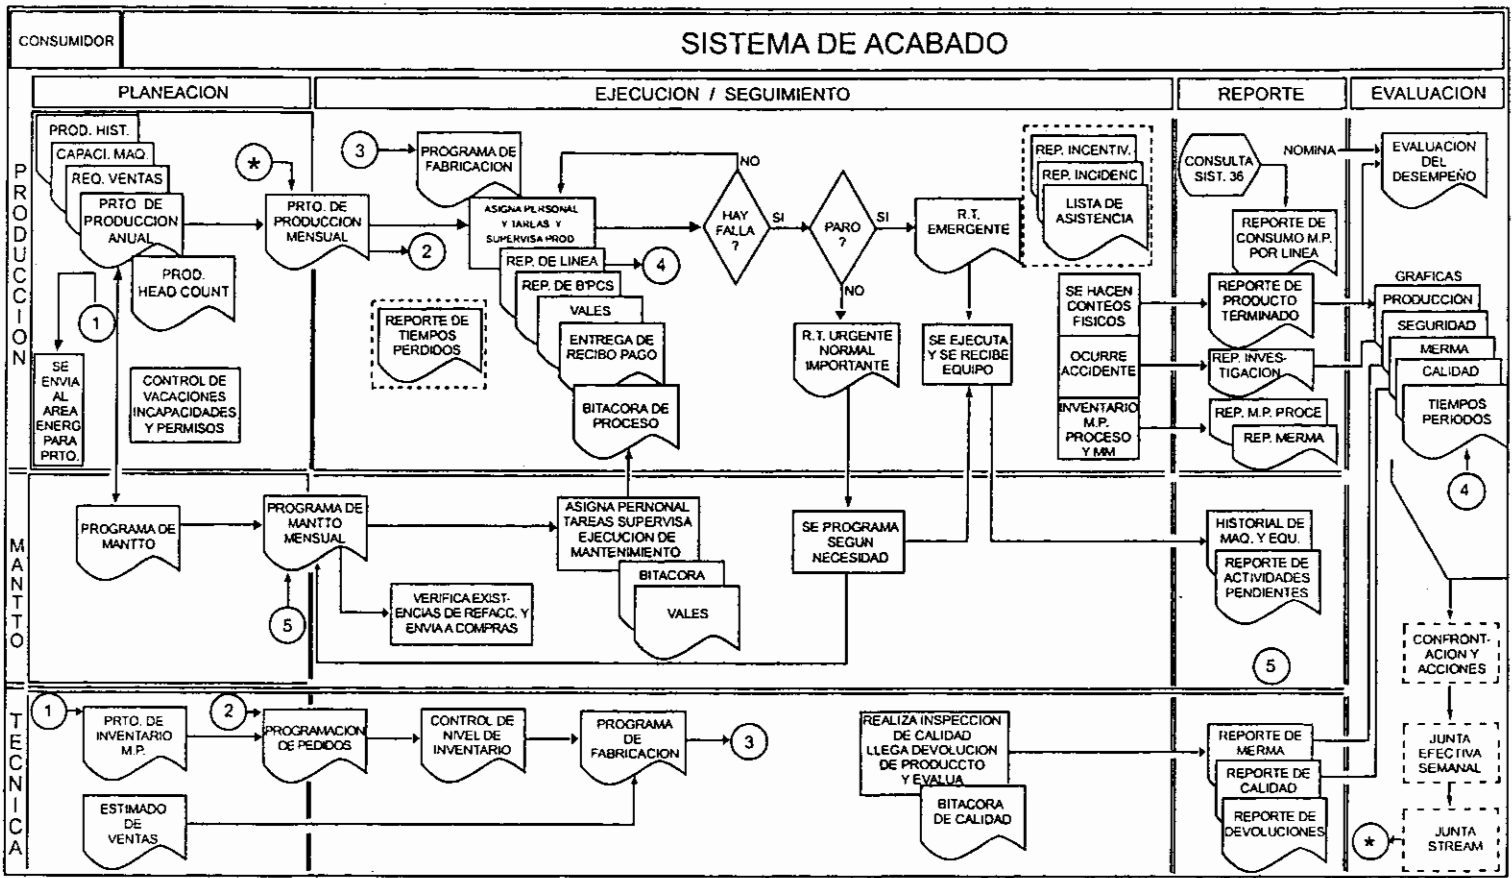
CONSUMIDOR

SISTEMA DE ACABADO

PLANEACION

EJECUCION / SEGUIMIENTO

REPORTE

EVALUACION

PRODUCCION

PROD. HIST.

CAPACI. MAQ.

REQ. VENTAS

PRTO. DE PRODUCCION ANUAL

PROD. HEAD COUNT

1

SE ENVIA AL AREA ENERG PARA PRTO.

CONTROL DE VACACIONES INCAPACIDADES Y PERMISOS

*

PRTO. DE PRODUCCION MENSUAL

2

REPORTE DE TIEMPOS PERDIDOS

3

PROGRAMA DE FABRICACION

ASIGNA PERSONAL Y TAREAS Y SUPERVISA PROD

REP. DE LINEA

4

REP. DE B'PCS

VALES

ENTREGA DE RECIBO PAGO

BITACORA DE PROCESO

NO

HAY FALLA ?

SI

PARO ?

SI

NO

R.T. URGENTE NORMAL IMPORTANTE

R.T. EMERGENTE

SE EJECUTA Y SE RECIBE EQUIPO

REP. INCENTIV.

REP. INCIDENC

LISTA DE ASISTENCIA

SE HACEN CONTEOS FISICOS

OCURRE ACCIDENTE

INVENTARIO M.P. PROCESO Y MM

CONSULTA SIST. 36

NOMINA

REPORTE DE CONSUMO M.P. POR LINEA

REPORTE DE PRODUCTO TERMINADO

REP. INVESTIGACION

REP. M.P. PROCE

REP. MERMA

EVALUACION DEL DESEMPEÑO

GRAFICAS

PRODUCCION

SEGURIDAD

MERMA

CALIDAD

TIEMPOS PERIODOS

4

MANTTO

PROGRAMA DE MANTTO

PROGRAMA DE MANTTO MENSUAL

5

VERIFICA EXISTENCIAS DE REFACC. Y ENVIA A COMPRAS

ASIGNA PERNONAL TAREAS SUPERVISA EJECUCION DE MANTENIMIENTO

BITACORA

VALES

SE PROGRAMA SEGUN NECESIDAD

HISTORIAL DE MAQ. Y EQU.

REPORTE DE ACTIVIDADES PENDIENTES

5

CONFRONTACION Y ACCIONES

TECNICA

1

PRTO. DE INVENTARIO M.P.

2

PROGRAMACION DE PEDIDOS

CONTROL DE NIVEL DE INVENTARIO

PROGRAMA DE FABRICACION

3

ESTIMADO DE VENTAS

REALIZA INSPECCION DE CALIDAD LLEGA DEVOLUCION DE PRODUCCTO Y EVALUA

BITACORA DE CALIDAD

REPORTE DE MERMA

REPORTE DE CALIDAD

REPORTE DE DEVOLUCIONES

JUNTA EFECTIVA SEMANAL

*

JUNTA STREAM